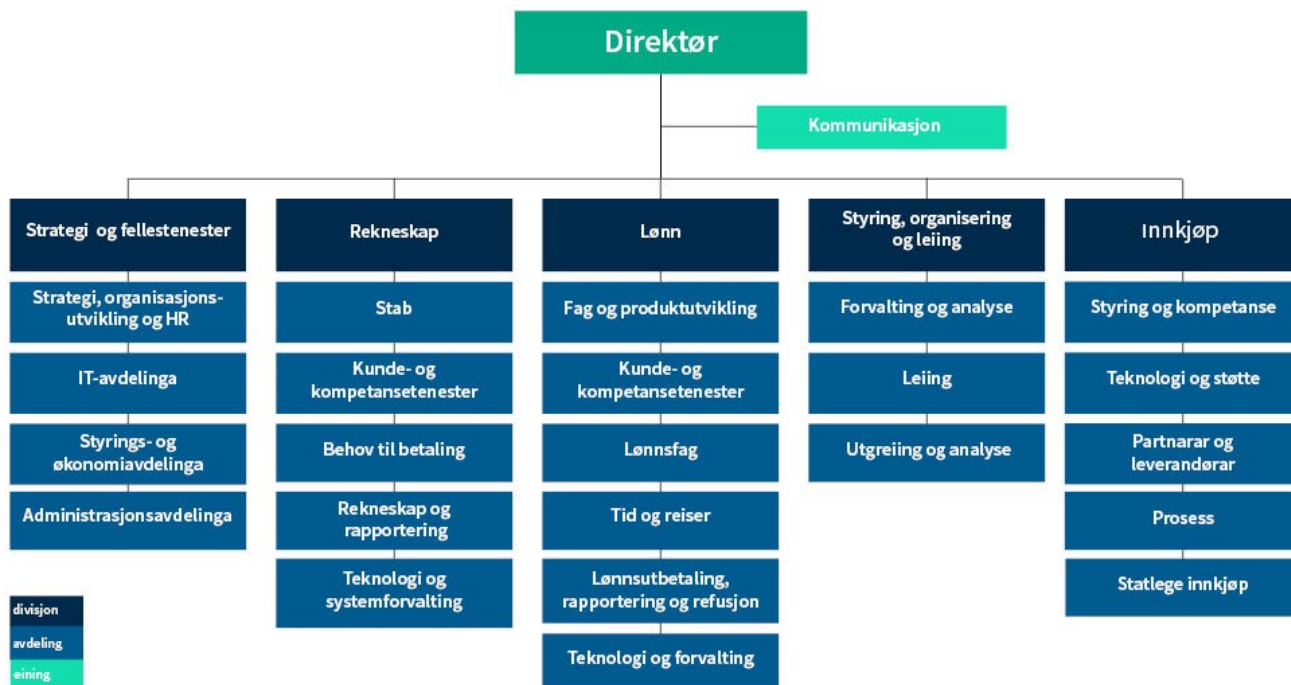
Direktør

Kommunikasjon

Strategi og fellestenester

Strategi, organisasjonsutvikling og HR

IT-avdelinga

Styrings- og økonomiavdelinga

Administrasjonsavdelinga

Rekneskap

Stab

Kunde- og kompetansetenester

Behov til betaling

Rekneskap og rapportering

Teknologi og systemforvalting

Lønn

Fag og produktutvikling

Kunde- og kompetansetenester

Lønnsfag

Tid og reiser

Lønnsutbetaling, rapportering og refusjon

Teknologi og forvalting

Styring, organisering og leiing

Forvalting og analyse

Leiing

Utgreiing og analyse

Innkjøp

Styring og kompetanse

Teknologi og støtte

Partnarar og leverandørar

Prosess

Statlege innkjøp

divisjon

avdeling

eining